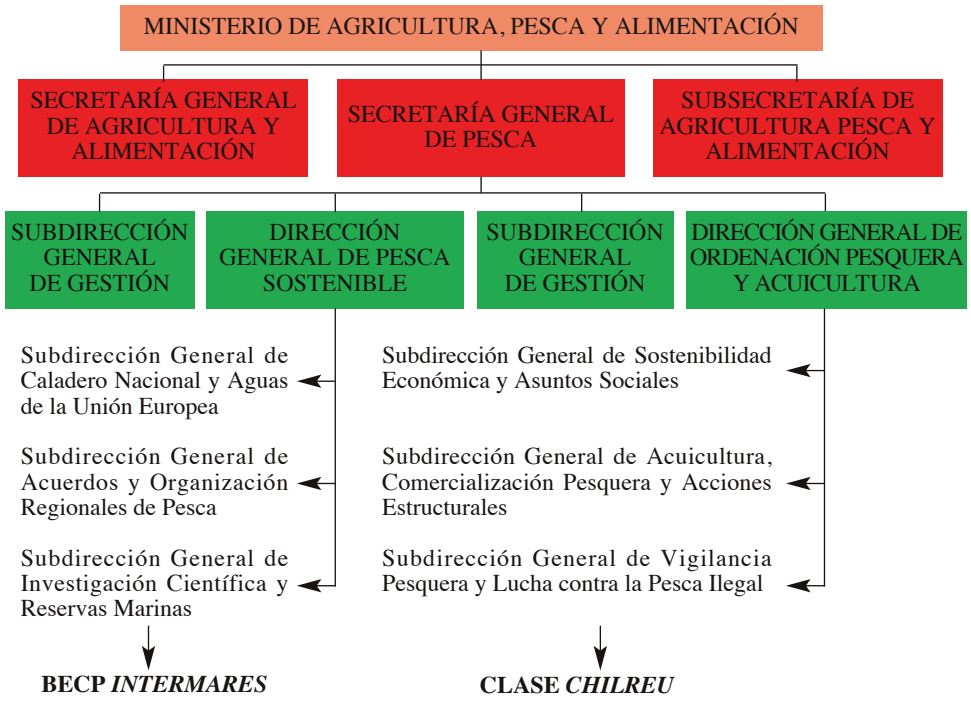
MINISTERIO DE AGRICULTURA, PESCA Y ALIMENTACIÓN

SECRETARÍA GENERAL DE AGRICULTURA Y ALIMENTACIÓN

SECRETARÍA GENERAL DE PESCA

SUBSECRETARÍA DE AGRICULTURA PESCA Y ALIMENTACIÓN

SUBDIRECCIÓN GENERAL DE GESTIÓN

DIRECCIÓN GENERAL DE PESCA SOSTENIBLE

SUBDIRECCIÓN GENERAL DE GESTIÓN

DIRECCIÓN GENERAL DE ORDENACIÓN PESQUERA Y ACUICULTURA

Subdirección General de Caladero Nacional y Aguas de la Unión Europea

Subdirección General de Acuerdos y Organización Regionales de Pesca

Subdirección General de Investigación Científica y Reservas Marinas

Subdirección General de Sostenibilidad Económica y Asuntos Sociales

Subdirección General de Acuicultura, Comercialización Pesquera y Acciones Estructurales

Subdirección General de Vigilancia Pesquera y Lucha contra la Pesca Ilegal

BECP *INTERMARES*

CLASE *CHILREU*